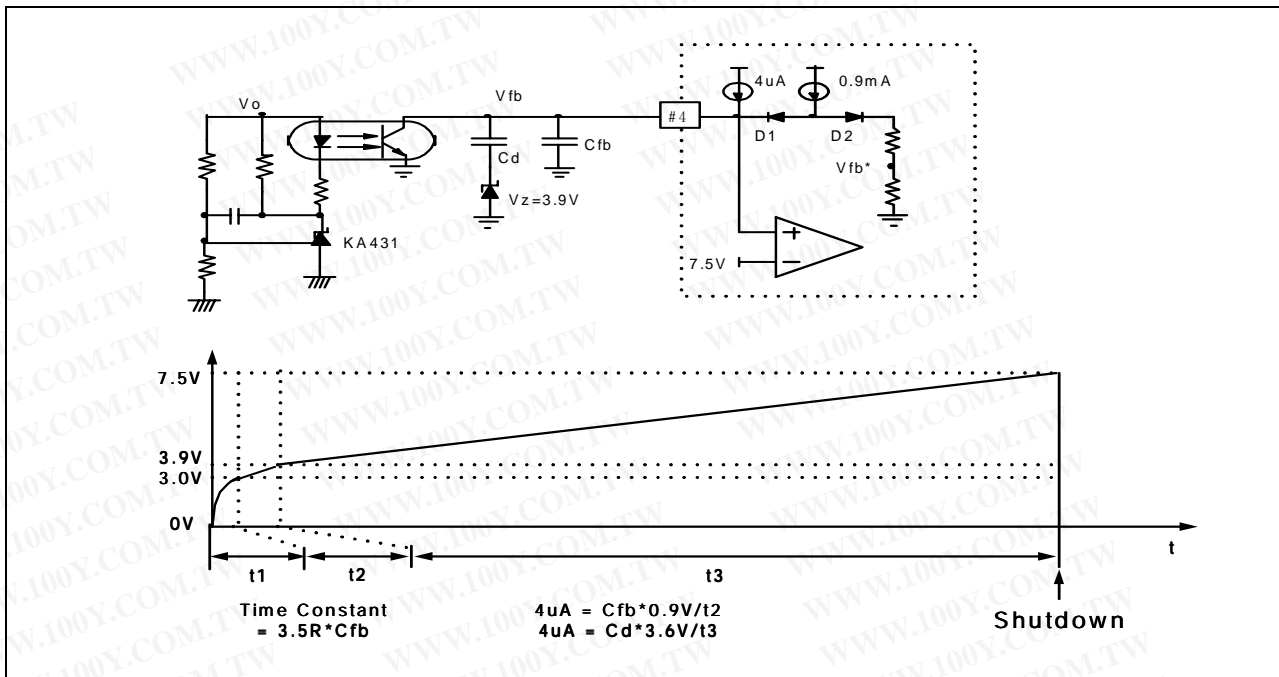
Vo

KA431

Vfb

Cd

Vz=3.9V

Cfb

#4

4uA

0.9mA

D1

D2

Vfb*

7.5V

+

−

7.5V

3.9V

3.0V

0V

t

t1

t2

t3

Time Constant = 3.5R*Cfb

4uA = Cfb*0.9V/t2
4uA = Cd*3.6V/t3

Shutdown

WWW.100Y.COM.TW